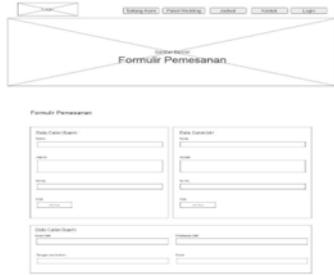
Logo

Tentang Kami | Paket Wedding | Jadwal | Kontak | Login

Gambar Banner
Formulir Pemesanan

Formulir Pemesanan

Data Calon Suami
Nama
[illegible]
Alamat
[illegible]
No Hp
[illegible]
Foto
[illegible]

Data Calon Istri
Nama
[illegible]
Alamat
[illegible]
No Hp
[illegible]
Foto
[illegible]

Data Calon Suami
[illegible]
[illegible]
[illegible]
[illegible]